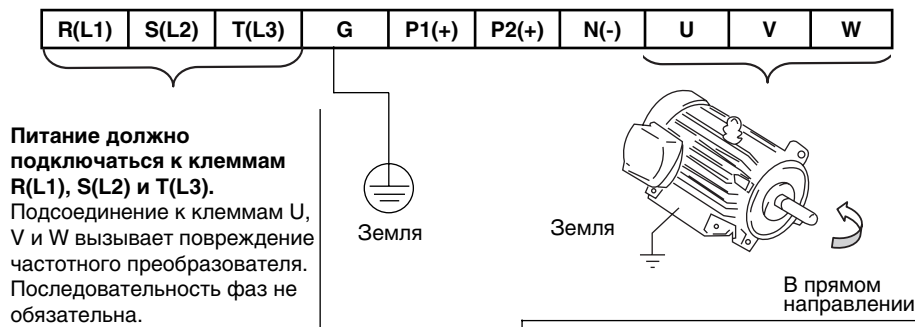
| R(L1) | S(L2) | T(L3) | G | P1(+) | P2(+) | N(-) | U | V | W |
|---|---|---|---|---|---|---|---|---|---|

**Питание должно подключаться к клеммам R(L1), S(L2) и T(L3).**
Подсоединение к клеммам U, V и W вызывает повреждение частотного преобразователя. Последовательность фаз не обязательна.

Земля

Земля

В прямом направлении